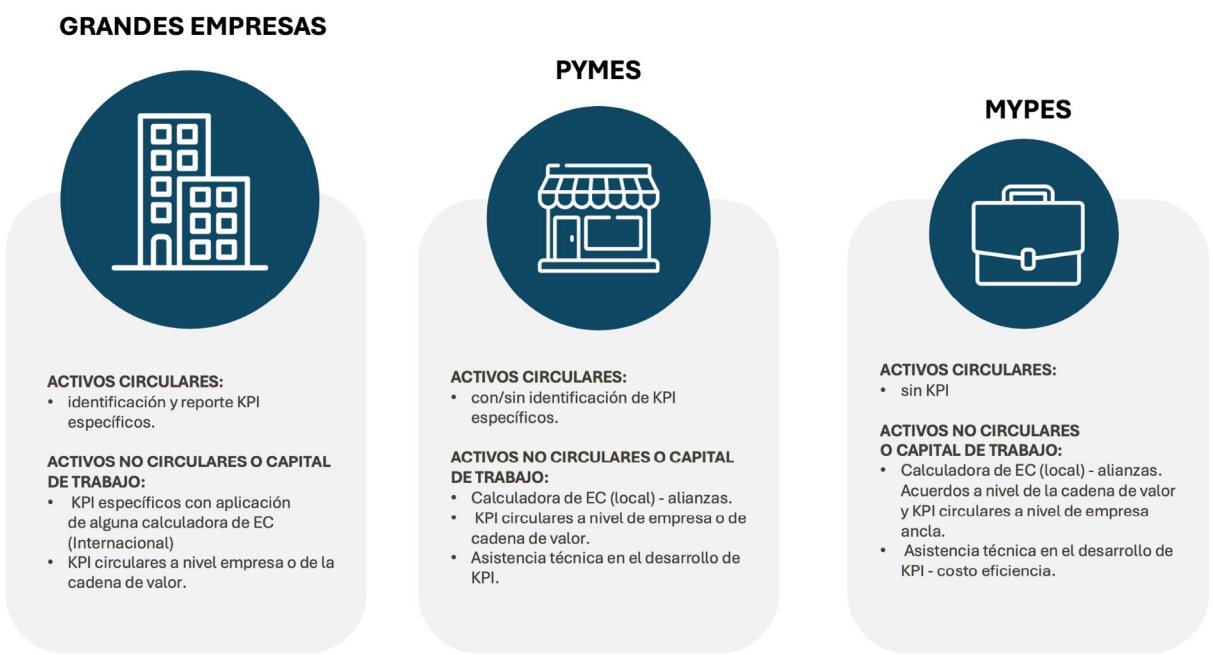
GRANDES EMPRESAS

ACTIVOS CIRCULARES:
• identificación y reporte KPI específicos.

ACTIVOS NO CIRCULARES O CAPITAL DE TRABAJO:
• KPI específicos con aplicación de alguna calculadora de EC (Internacional)
• KPI circulares a nivel empresa o de la cadena de valor.

PYMES

ACTIVOS CIRCULARES:
• con/sin identificación de KPI específicos.

ACTIVOS NO CIRCULARES O CAPITAL DE TRABAJO:
• Calculadora de EC (local) - alianzas.
• KPI circulares a nivel de empresa o de cadena de valor.
• Asistencia técnica en el desarrollo de KPI.

MYPES

ACTIVOS CIRCULARES:
• sin KPI

ACTIVOS NO CIRCULARES O CAPITAL DE TRABAJO:
• Calculadora de EC (local) - alianzas. Acuerdos a nivel de la cadena de valor y KPI circulares a nivel de empresa ancla.
• Asistencia técnica en el desarrollo de KPI - costo eficiencia.